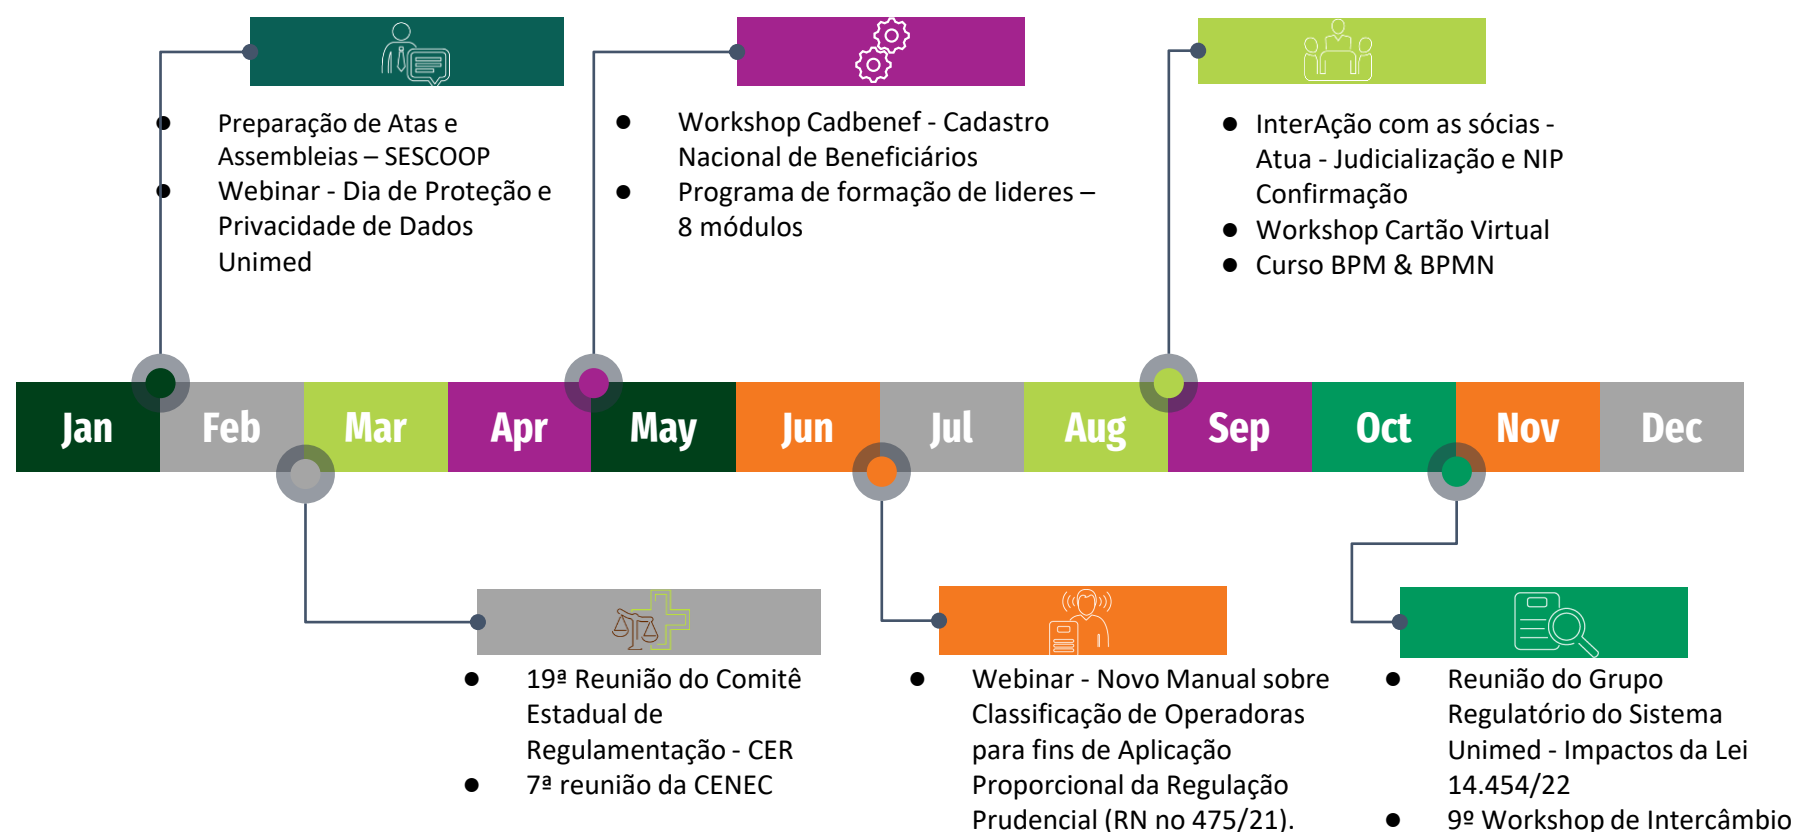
- Preparação de Atas e Assembleias – SESCOOP
- Webinar - Dia de Proteção e Privacidade de Dados Unimed

- Workshop Cadbenef - Cadastro Nacional de Beneficiários
- Programa de formação de lideres – 8 módulos

- InterAção com as sócias - Atua - Judicialização e NIP Confirmação
- Workshop Cartão Virtual
- Curso BPM & BPMN

| Jan | Feb | Mar | Apr | May | Jun | Jul | Aug | Sep | Oct | Nov | Dec |
|---|---|---|---|---|---|---|---|---|---|---|---|

- 19ª Reunião do Comitê Estadual de Regulamentação - CER
- 7ª reunião da CENEC

- Webinar - Novo Manual sobre Classificação de Operadoras para fins de Aplicação Proporcional da Regulação Prudencial (RN no 475/21).

- Reunião do Grupo Regulatório do Sistema Unimed - Impactos da Lei 14.454/22
- 9º Workshop de Intercâmbio